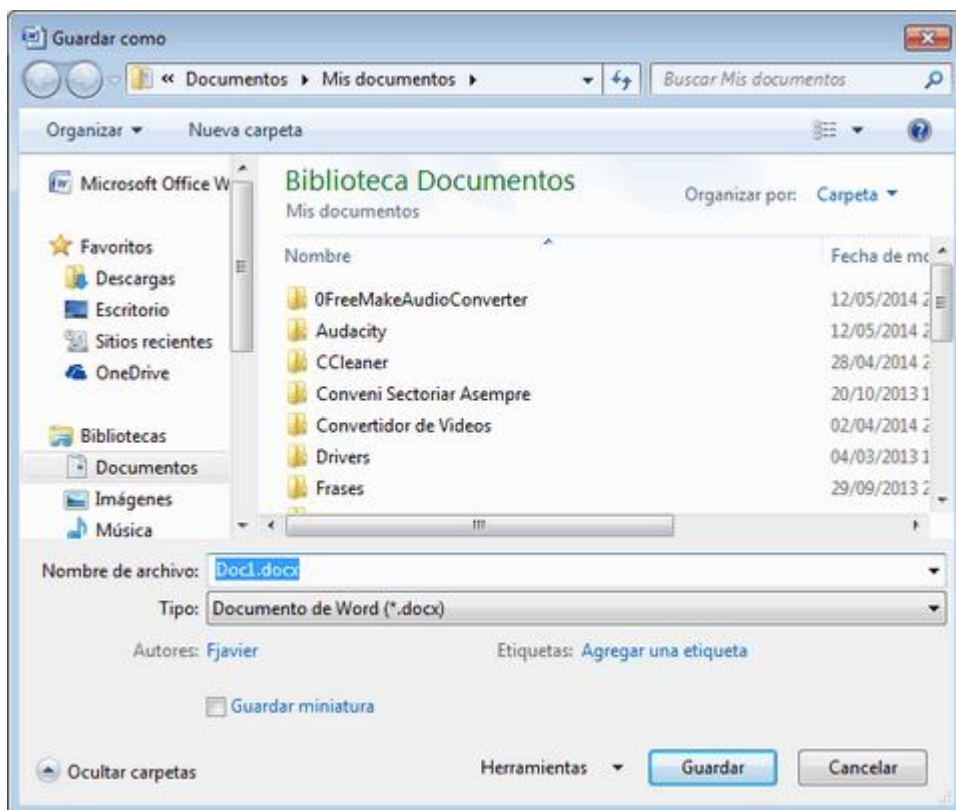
Guardar como

« Documentos ▸ Mis documentos ▸

Buscar Mis documentos

Organizar ▾ Nueva carpeta

Microsoft Office W

Favoritos
Descargas
Escritorio
Sitios recientes
OneDrive

Bibliotecas
Documentos
Imágenes
Música

Biblioteca Documentos
Mis documentos

Organizar por: Carpeta ▾

| Nombre | Fecha de mo |
|---|---|
| 0FreeMakeAudioConverter | 12/05/2014 2 |
| Audacity | 12/05/2014 2 |
| CCleaner | 28/04/2014 2 |
| Conveni Sectoriar Asempre | 20/10/2013 1 |
| Convertidor de Videos | 02/04/2014 2 |
| Drivers | 04/03/2013 1 |
| Frases | 29/09/2013 2 |

Nombre de archivo: Doc1.docx

Tipo: Documento de Word (*.docx)

Autores: Fjavier

Etiquetas: Agregar una etiqueta

Guardar miniatura

Ocultar carpetas

Herramientas ▾

Guardar

Cancelar